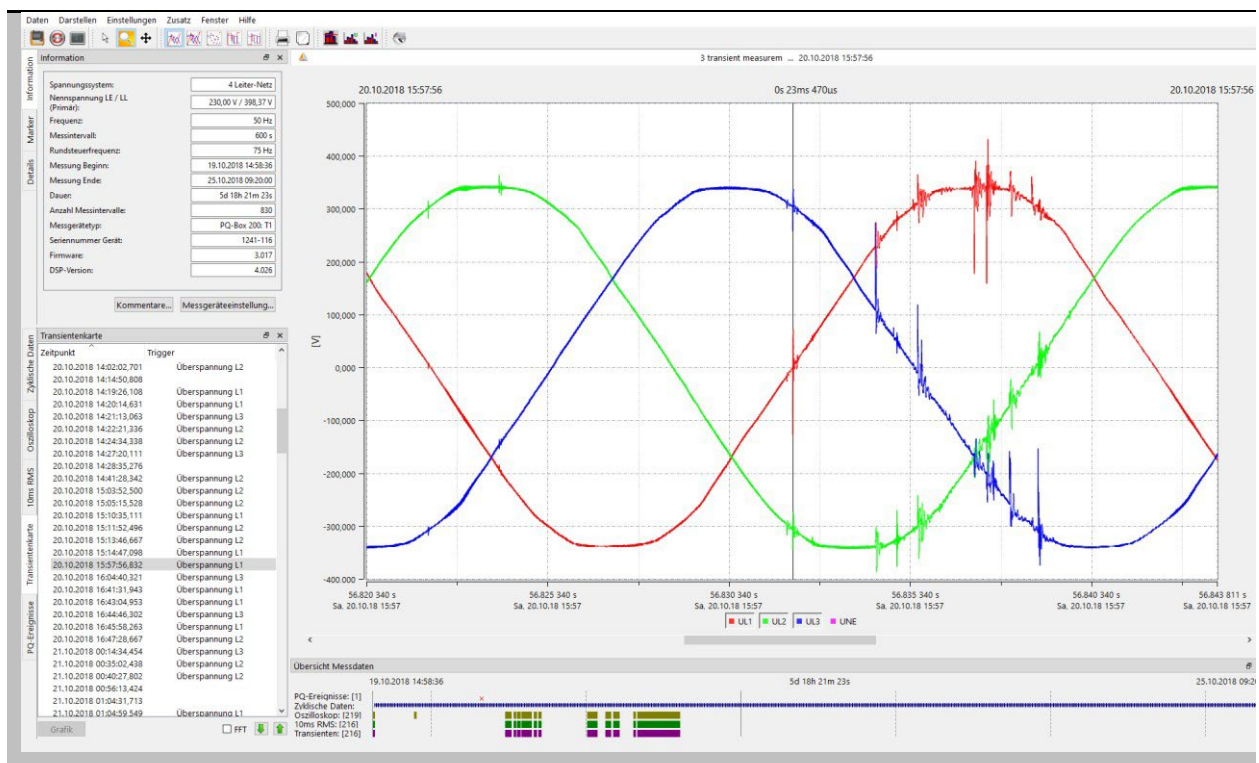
Daten Darstellen Einstellungen Zusatz Fenster Hilfe

Information

Spannungssystem: 4 Leiter-Netz
Nennspannung LE / LL (Primär): 230,00 V / 398,37 V
Frequenz: 50 Hz
Messintervall: 600 s
Rundsteuerfrequenz: 75 Hz
Messung Beginn: 19.10.2018 14:58:36
Messung Ende: 25.10.2018 09:20:00
Dauer: 5d 18h 21m 23s
Anzahl Messintervalle: 830
Messgerätetyp: PQ-Box 200: T1
Seriennummer Gerät: 1241-116
Firmware: 3.017
DSP-Version: 4.026

Kommentare... Messgeräteeinstellung...

Information Marker Details

Transientenkarte

| Zeitpunkt | Trigger |
|---|---|
| 20.10.2018 14:02:02,701 | Überspannung L2 |
| 20.10.2018 14:14:50,808 | |
| 20.10.2018 14:19:26,108 | Überspannung L1 |
| 20.10.2018 14:20:14,631 | Überspannung L1 |
| 20.10.2018 14:21:13,063 | Überspannung L3 |
| 20.10.2018 14:22:21,336 | Überspannung L2 |
| 20.10.2018 14:24:34,338 | Überspannung L2 |
| 20.10.2018 14:27:20,111 | Überspannung L3 |
| 20.10.2018 14:28:35,276 | |
| 20.10.2018 14:41:28,342 | Überspannung L2 |
| 20.10.2018 15:03:52,500 | Überspannung L2 |
| 20.10.2018 15:05:15,528 | Überspannung L2 |
| 20.10.2018 15:10:35,111 | Überspannung L1 |
| 20.10.2018 15:11:52,496 | Überspannung L2 |
| 20.10.2018 15:13:46,667 | Überspannung L2 |
| 20.10.2018 15:14:47,098 | Überspannung L1 |
| 20.10.2018 15:57:56,832 | Überspannung L1 |
| 20.10.2018 16:04:40,321 | Überspannung L3 |
| 20.10.2018 16:41:31,943 | Überspannung L1 |
| 20.10.2018 16:43:04,953 | Überspannung L1 |
| 20.10.2018 16:44:46,302 | Überspannung L3 |
| 20.10.2018 16:45:58,263 | Überspannung L1 |
| 20.10.2018 16:47:28,667 | Überspannung L2 |
| 21.10.2018 00:14:34,454 | Überspannung L3 |
| 21.10.2018 00:35:02,438 | Überspannung L2 |
| 21.10.2018 00:40:27,802 | Überspannung L2 |
| 21.10.2018 00:56:13,424 | |
| 21.10.2018 01:04:31,713 | |
| 21.10.2018 01:04:59,549 | Überspannung L1 |

Grafik FFT

Zyklische Daten Oszilloskop 10ms RMS Transientenkarte PQ-Ereignisse

3 transient measurem ... 20.10.2018 15:57:56

20.10.2018 15:57:56 0s 23ms 470us 20.10.2018 15:57:56

500,000
400,000
300,000
200,000
100,000
0,000
-100,000
-200,000
-300,000
-400,000
[V]

56.820 340 s Sa. 20.10.18 15:57
56.825 340 s Sa. 20.10.18 15:57
56.830 340 s Sa. 20.10.18 15:57
56.835 340 s Sa. 20.10.18 15:57
56.840 340 s Sa. 20.10.18 15:57
56.843 811 s Sa. 20.10.18 15:57

UL1 UL2 UL3 UNE

Übersicht Messdaten

19.10.2018 14:58:36 5d 18h 21m 23s 25.10.2018 09:2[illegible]

PQ-Ereignisse: [1]
Zyklische Daten:
Oszilloskop: [219]
10ms RMS: [216]
Transienten: [216]